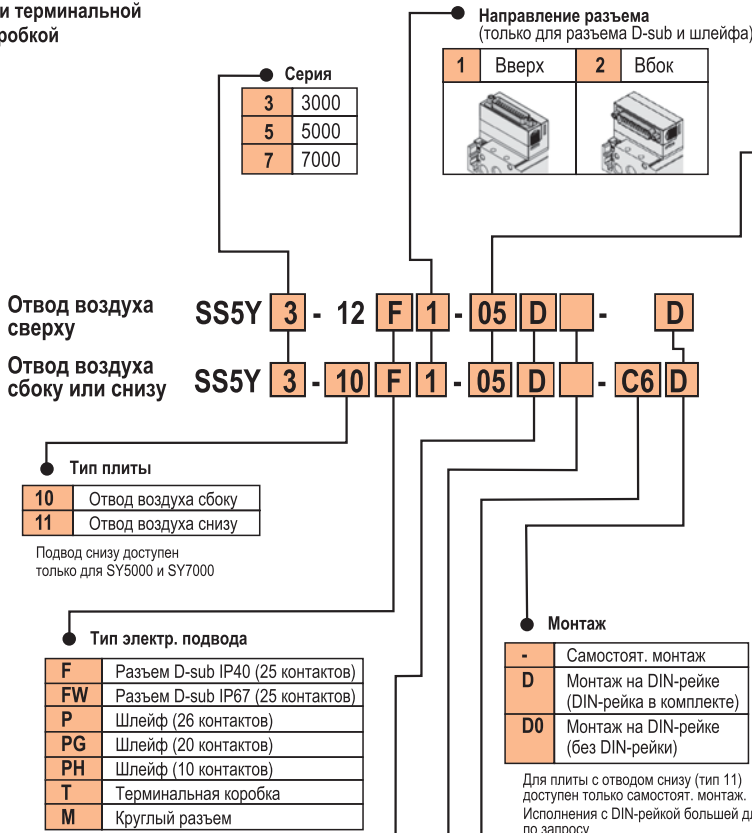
и терминальной
робкой

Направление разъема
(только для разъема D-sub и шлейфа)

| 1 | Вверх | 2 | Вбок |
|---|---|---|---|

Серия

| 3 | 3000 |
|---|---|
| 5 | 5000 |
| 7 | 7000 |

Отвод воздуха сверху SS5Y 3 - 12 F 1 - 05 D - D

Отвод воздуха сбоку или снизу SS5Y 3 - 10 F 1 - 05 D - C6 D

Тип плиты

| 10 | Отвод воздуха сбоку |
|---|---|
| 11 | Отвод воздуха снизу |

Подвод снизу доступен только для SY5000 и SY7000

Тип электр. подвода

| F | Разъем D-sub IP40 (25 контактов) |
|---|---|
| FW | Разъем D-sub IP67 (25 контактов) |
| P | Шлейф (26 контактов) |
| PG | Шлейф (20 контактов) |
| PH | Шлейф (10 контактов) |
| T | Терминальная коробка |
| M | Круглый разъем |

Монтаж

| - | Самостоят. монтаж |
|---|---|
| D | Монтаж на DIN-рейке (DIN-рейка в комплекте) |
| D0 | Монтаж на DIN-рейке (без DIN-рейки) |

Для плиты с отводом снизу (тип 11) доступен только самостоят. монтаж.
Исполнения с DIN-рейкой большей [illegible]
по запросу